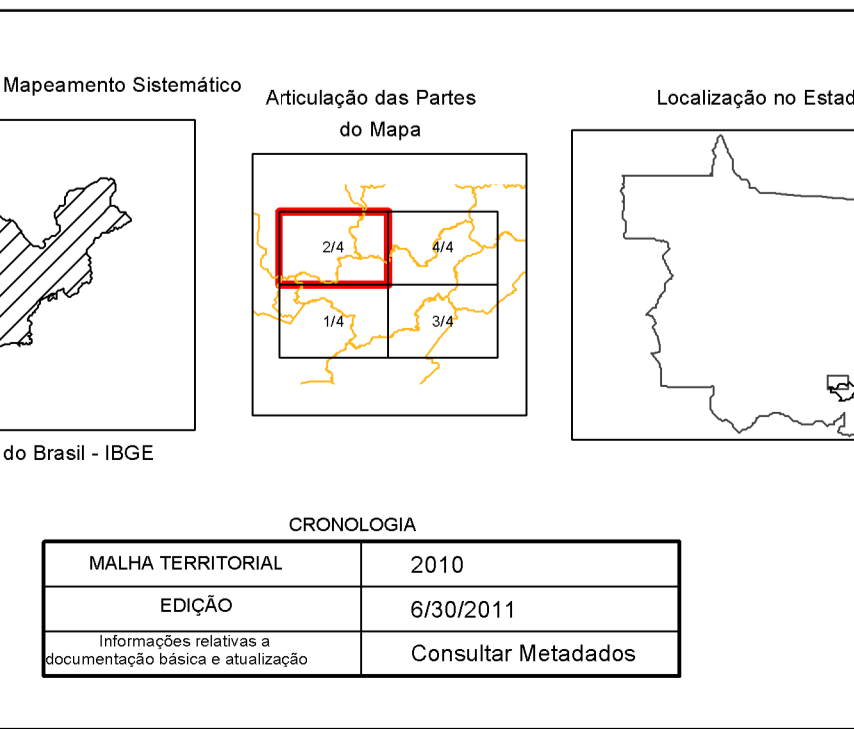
Mapeamento Sistemático

do Brasil - IBGE

Articulação das Partes do Mapa

2/4
4/4
1/4
3/4

Localização no Estad

CRONOLOGIA

| MALHA TERRITORIAL | 2010 |
|---|---|
| EDIÇÃO | 6/30/2011 |
| Informações relativas a documentação básica e atualização | Consultar Metadados |